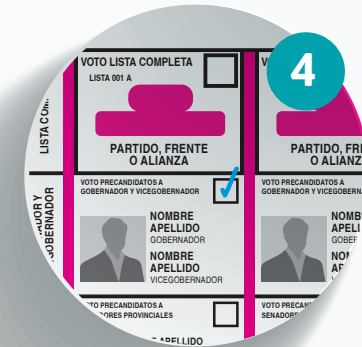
4

LISTA COM

VOTO LISTA COMPLETA
LISTA 001 A
PARTIDO, FRENTE O ALIANZA

ADOR Y OBERNADOR

VOTO PRECANDIDATOS A GOBERNADOR Y VICEGOBERNADOR
NOMBRE APELLIDO
GOBERNADOR
NOMBRE APELLIDO
VICEGOBERNADOR

VOTO PRECANDIDATOS A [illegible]DORES PROVINCIALES
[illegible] APELLIDO

VO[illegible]
PARTIDO, FR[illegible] O ALIANZ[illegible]

VOTO PRECANDIDATOS A GOBERNADOR Y VICEGOBERN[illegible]
NOMB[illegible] APELL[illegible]
GOBER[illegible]
NO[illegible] AP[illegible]

VOTO PRECANDIDATOS A SENADOR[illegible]